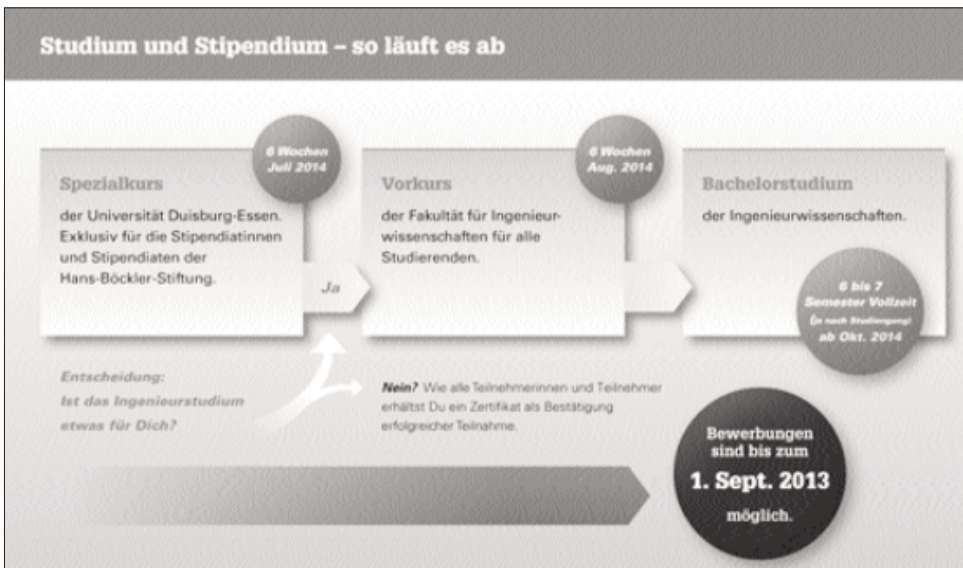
Studium und Stipendium – so läuft es ab

6 Wochen Juli 2014

Spezialkurs

der Universität Duisburg-Essen. Exklusiv für die Stipendiatinnen und Stipendiaten der Hans-Böckler-Stiftung.

Ja

6 Wochen Aug. 2014

Vorkurs

der Fakultät für Ingenieurwissenschaften für alle Studierenden.

Bachelorstudium

der Ingenieurwissenschaften.

6 bis 7 Semester Vollzeit (je nach Studiengang) ab Okt. 2014

Entscheidung: Ist das Ingenieurstudium etwas für Dich?

Nein? Wie alle Teilnehmerinnen und Teilnehmer erhältst Du ein Zertifikat als Bestätigung erfolgreicher Teilnahme.

Bewerbungen sind bis zum 1. Sept. 2013 möglich.